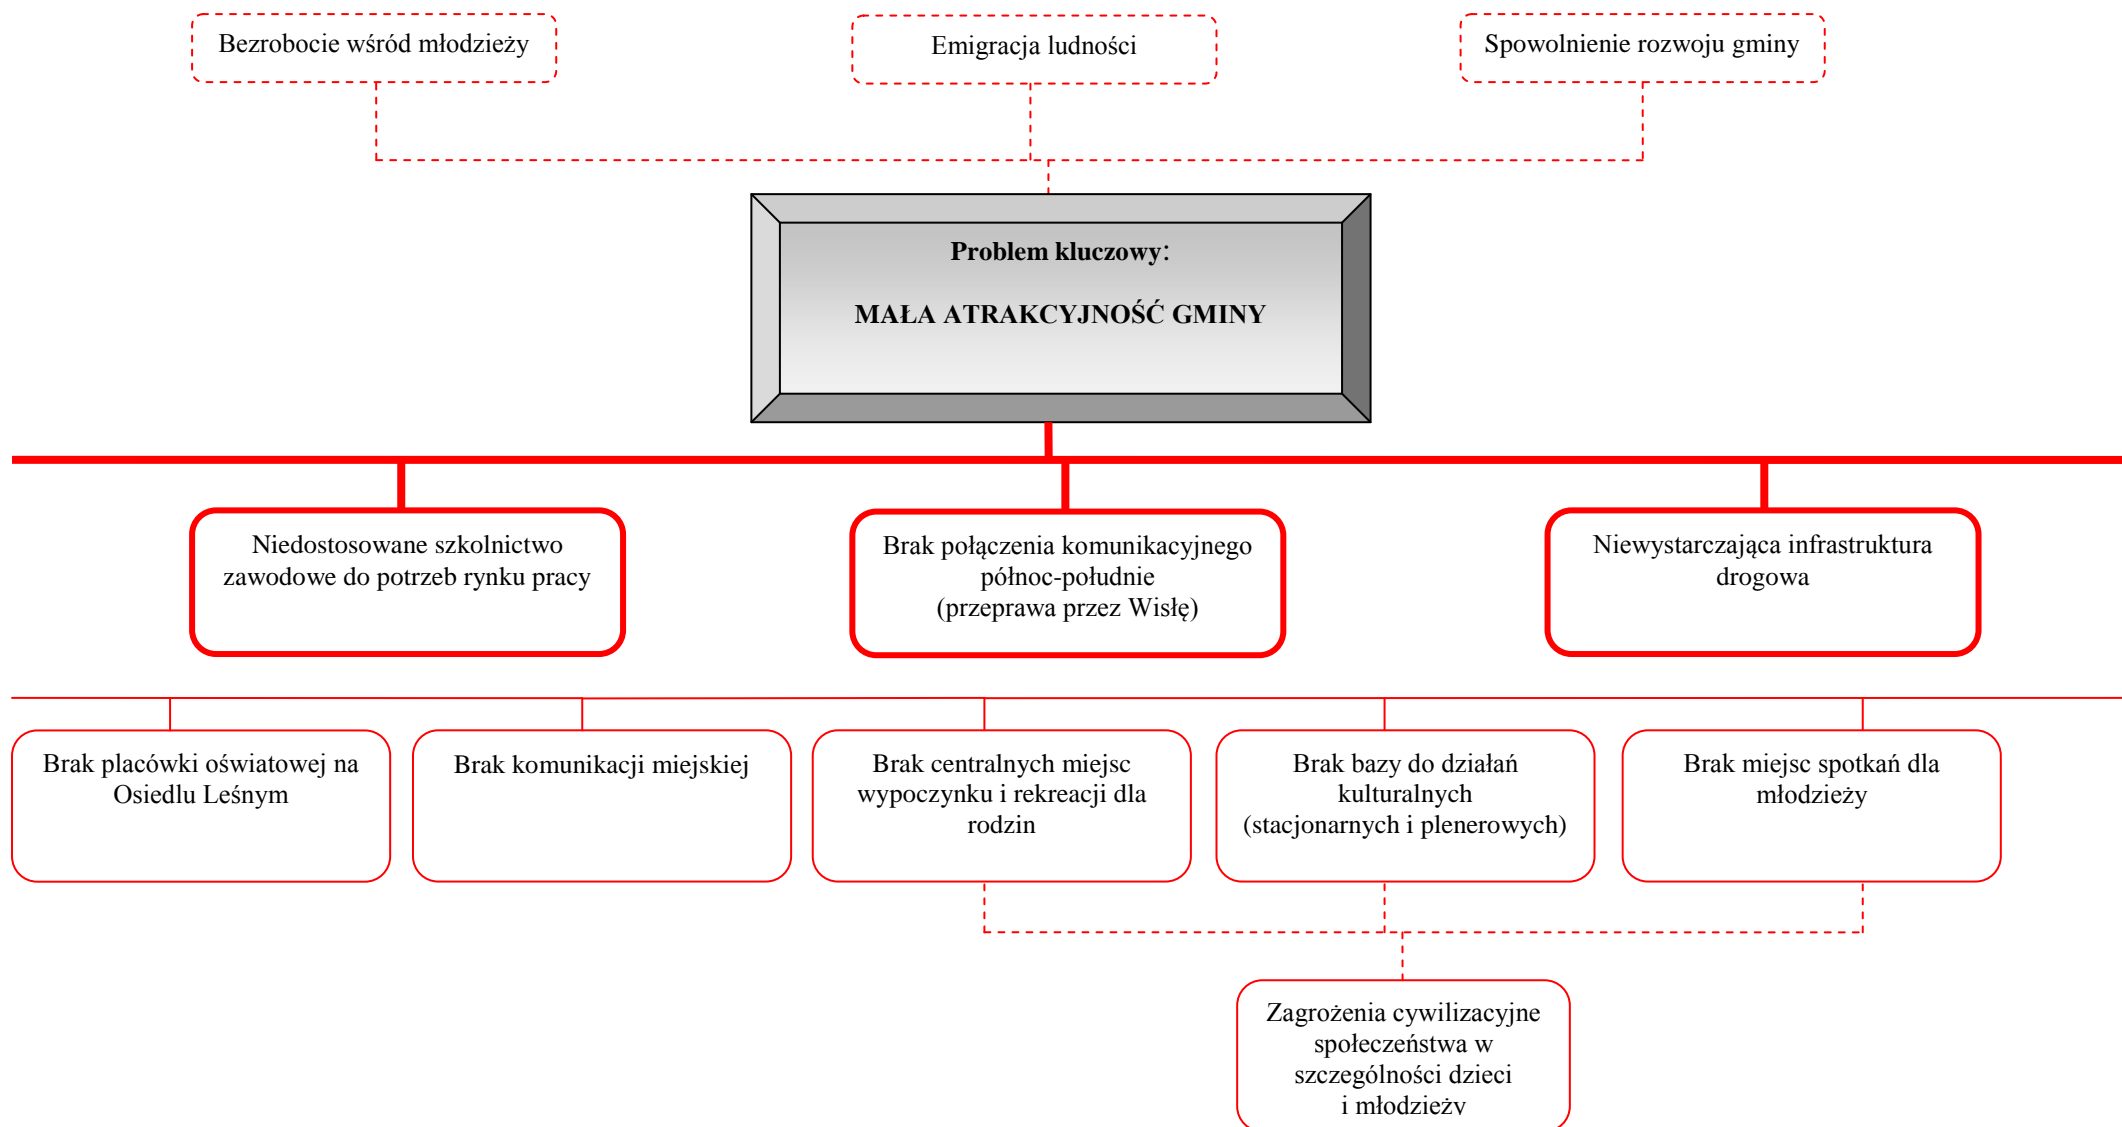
Bezrobocie wśród młodzieży

Emigracja ludności

Spowolnienie rozwoju gminy

**Problem kluczowy**:

**MAŁA ATRAKCYJNOŚĆ GMINY**

Niedostosowane szkolnictwo zawodowe do potrzeb rynku pracy

Brak połączenia komunikacyjnego północ-południe (przeprawa przez Wisłę)

Niewystarczająca infrastruktura drogowa

Brak placówki oświatowej na Osiedlu Leśnym

Brak komunikacji miejskiej

Brak centralnych miejsc wypoczynku i rekreacji dla rodzin

Brak bazy do działań kulturalnych (stacjonarnych i plenerowych)

Brak miejsc spotkań dla młodzieży

Zagrożenia cywilizacyjne społeczeństwa w szczególności dzieci i młodzieży